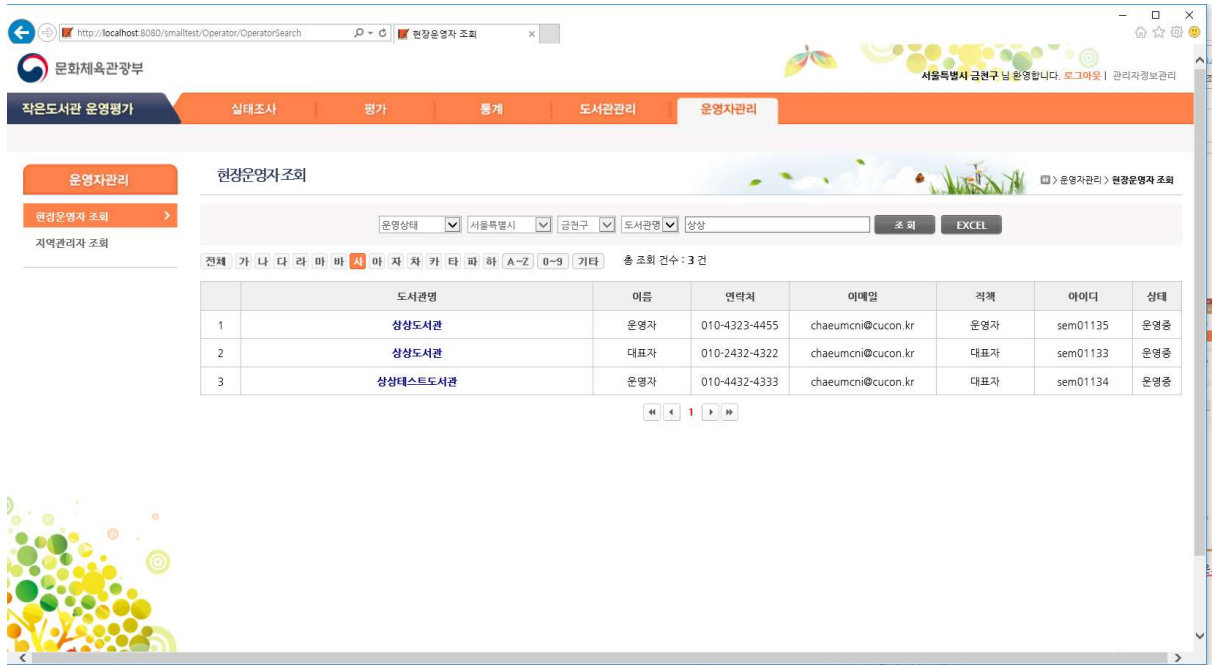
http://localhost:8080/smalltest/Operator/OperatorSearch
현장운영자 조회

문화체육관광부

서울특별시 금천구 님 환영합니다. 로그아웃 | 관리자정보관리

작은도서관 운영평가
실태조사
평가
통계
도서관관리
운영자관리

운영자관리
현장운영자 조회
지역관리자 조회

현장운영자 조회
운영자관리 > 현장운영자 조회

운영상태
서울특별시
금천구
도서관명
상상
조 회
EXCEL

전체 가 나 다 라 마 바 사 아 자 차 카 타 파 하 A~Z 0~9 기타
총 조회 건수 : 3 건

| | 도서관명 | 이름 | 연락처 | 이메일 | 직책 | 아이디 | 상태 |
|---|---|---|---|---|---|---|---|
| 1 | 상상도서관 | 운영자 | 010-4323-4455 | chaeumcni@cucon.kr | 운영자 | sem01135 | 운영중 |
| 2 | 상상도서관 | 대표자 | 010-2432-4322 | chaeumcni@cucon.kr | 대표자 | sem01133 | 운영중 |
| 3 | 상상테스트도서관 | 운영자 | 010-4432-4333 | chaeumcni@cucon.kr | 대표자 | sem01134 | 운영중 |

1